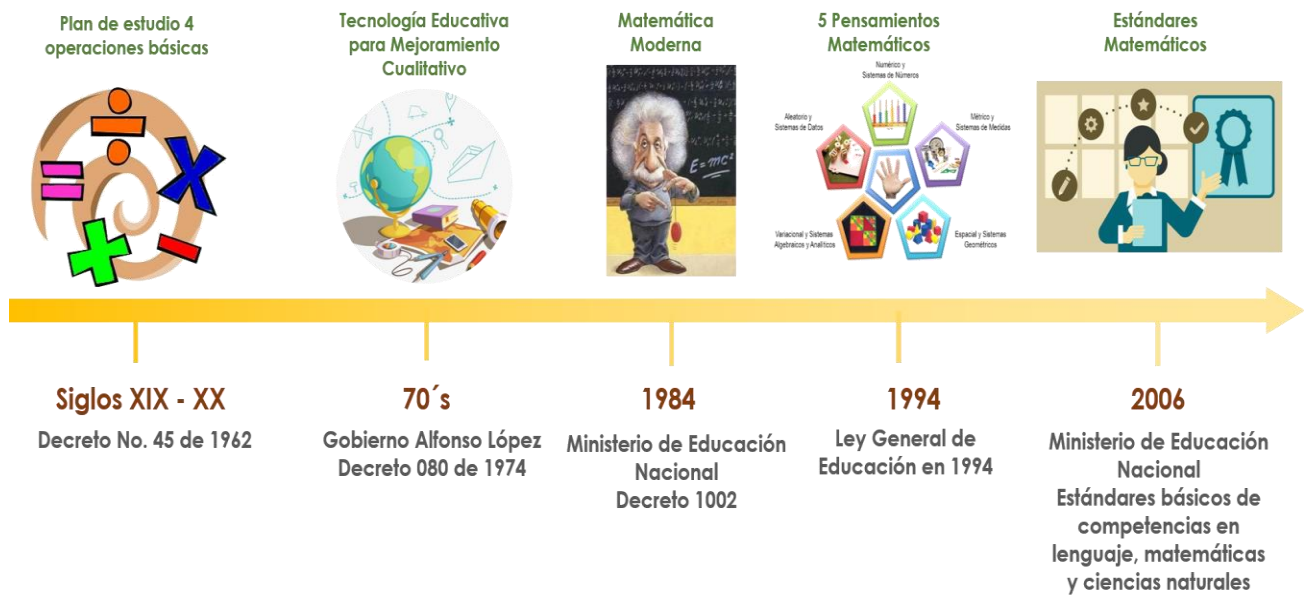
Plan de estudio 4 operaciones básicas

Tecnología Educativa para Mejoramiento Cualitativo

Matemática Moderna

$E=mc^2$

5 Pensamientos Matemáticos

Numérico y Sistemas de Números

Aleatorio y Sistemas de Datos

Métrico y Sistemas de Medidas

Variacional y Sistemas Algebraicos y Analíticos

Espacial y Sistemas Geométricos

Estándares Matemáticos

Siglos XIX - XX
Decreto No. 45 de 1962

70´s
Gobierno Alfonso López
Decreto 080 de 1974

1984
Ministerio de Educación Nacional
Decreto 1002

1994
Ley General de Educación en 1994

2006
Ministerio de Educación Nacional
Estándares básicos de competencias en lenguaje, matemáticas y ciencias naturales